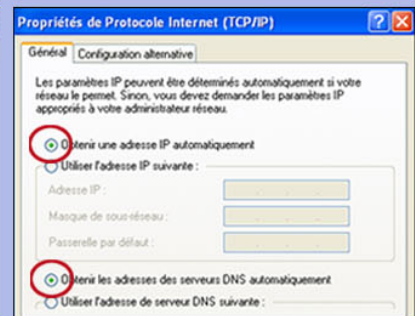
Propriétés de Protocole Internet (TCP/IP)

?
X

Général
Configuration alternative

Les paramètres IP peuvent être déterminés automatiquement si votre réseau le permet. Sinon, vous devez demander les paramètres IP appropriés à votre administrateur réseau.

Obtenir une adresse IP automatiquement

Utiliser l'adresse IP suivante :

Adresse IP :

Masque de sous-réseau :

Passerelle par défaut :

Obtenir les adresses des serveurs DNS automatiquement

Utiliser l'adresse de serveur DNS suivante :